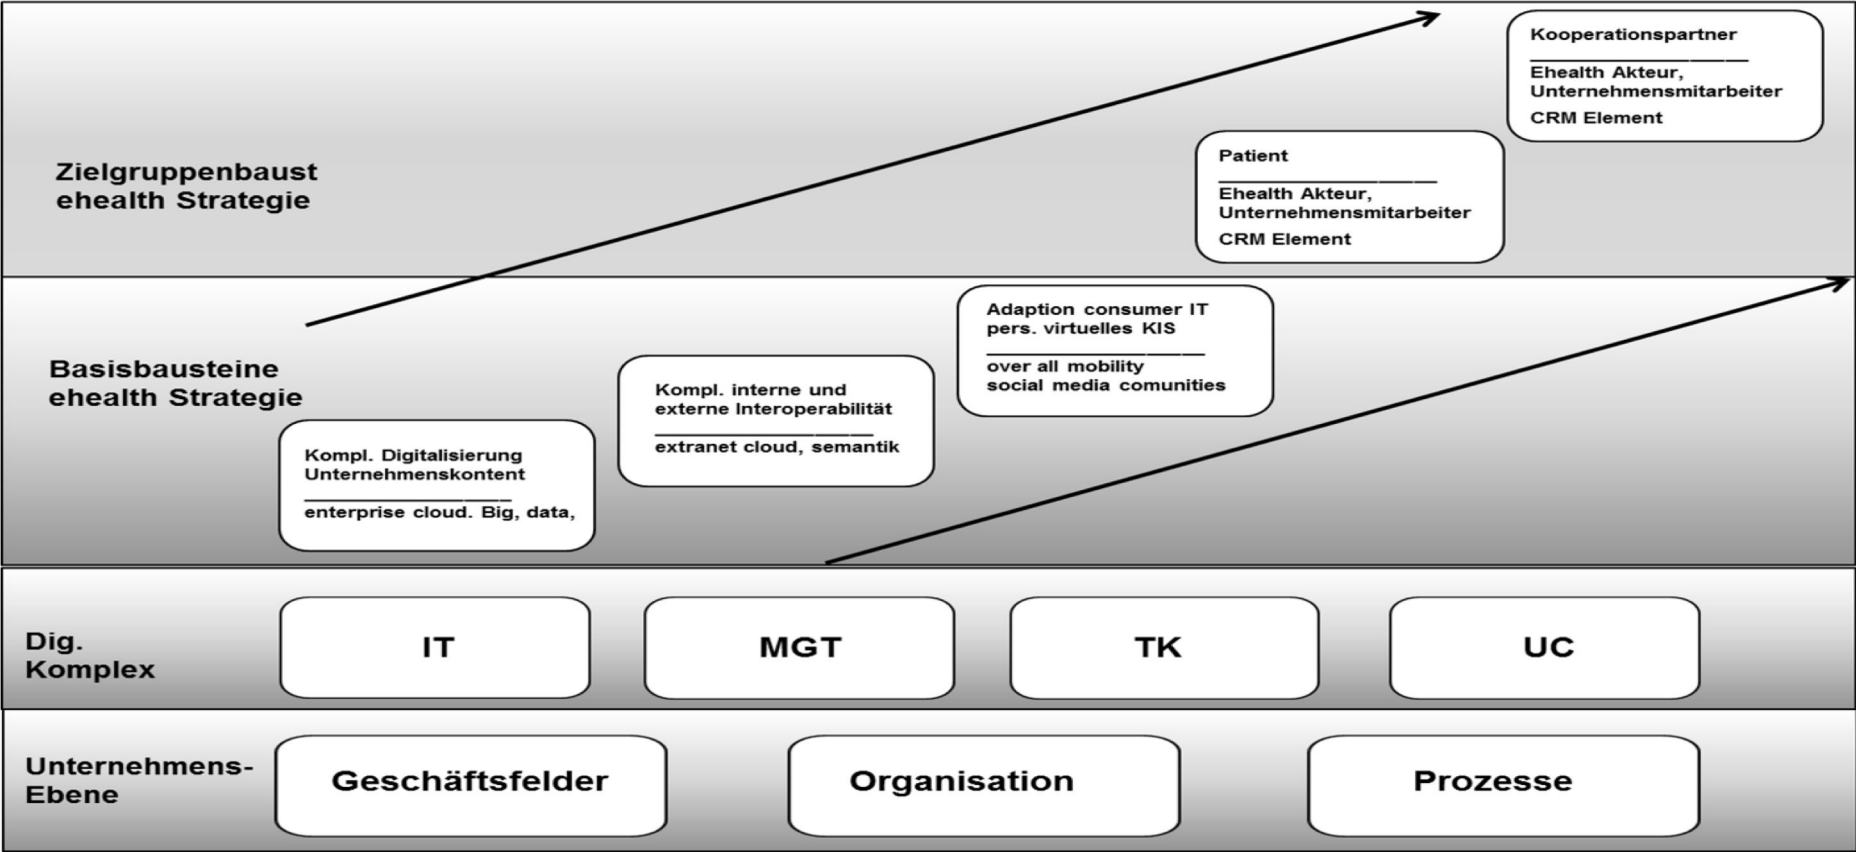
Kooperationspartner
Ehealth Akteur, Unternehmensmitarbeiter
CRM Element

Zielgruppenbaust ehealth Strategie

Patient
Ehealth Akteur, Unternehmensmitarbeiter
CRM Element

Adaption consumer IT pers. virtuelles KIS
over all mobility social media comunities

Basisbausteine ehealth Strategie

Kompl. interne und externe Interoperabilität
extranet cloud, semantik

Kompl. Digitalisierung Unternehmenskontent
enterprise cloud. Big, data,

Dig. Komplex

IT

MGT

TK

UC

Unternehmens-Ebene

Geschäftsfelder

Organisation

Prozesse